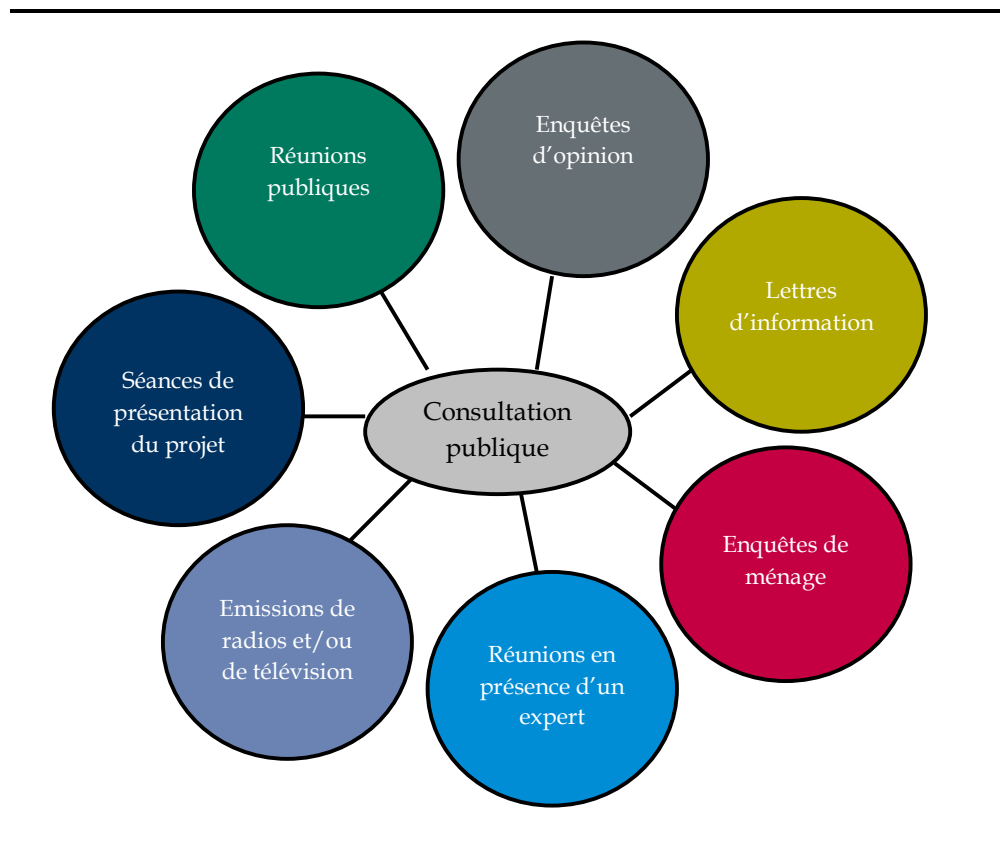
Consultation publique

Réunions publiques

Enquêtes d’opinion

Lettres d’information

Enquêtes de ménage

Réunions en présence d’un expert

Emissions de radios et/ou de télévision

Séances de présentation du projet